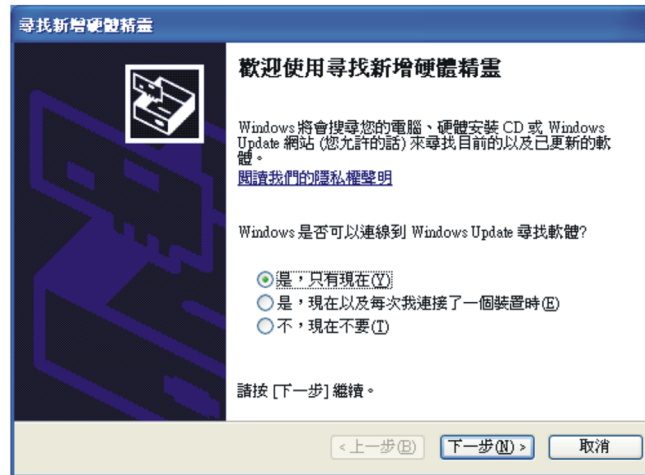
尋找新增硬體精靈

歡迎使用尋找新增硬體精靈

Windows 將會搜尋您的電腦、硬體安裝 CD 或 Windows Update 網站 (您允許的話) 來尋找目前的以及已更新的軟體。

閱讀我們的隱私權聲明

Windows 是否可以連線到 Windows Update 尋找軟體?

是，只有現在(Y)
是，現在以及每次我連接了一個裝置時(E)
不，現在不要(T)

請按 [下一步] 繼續。

< 上一步(B)　下一步(N) >　取消